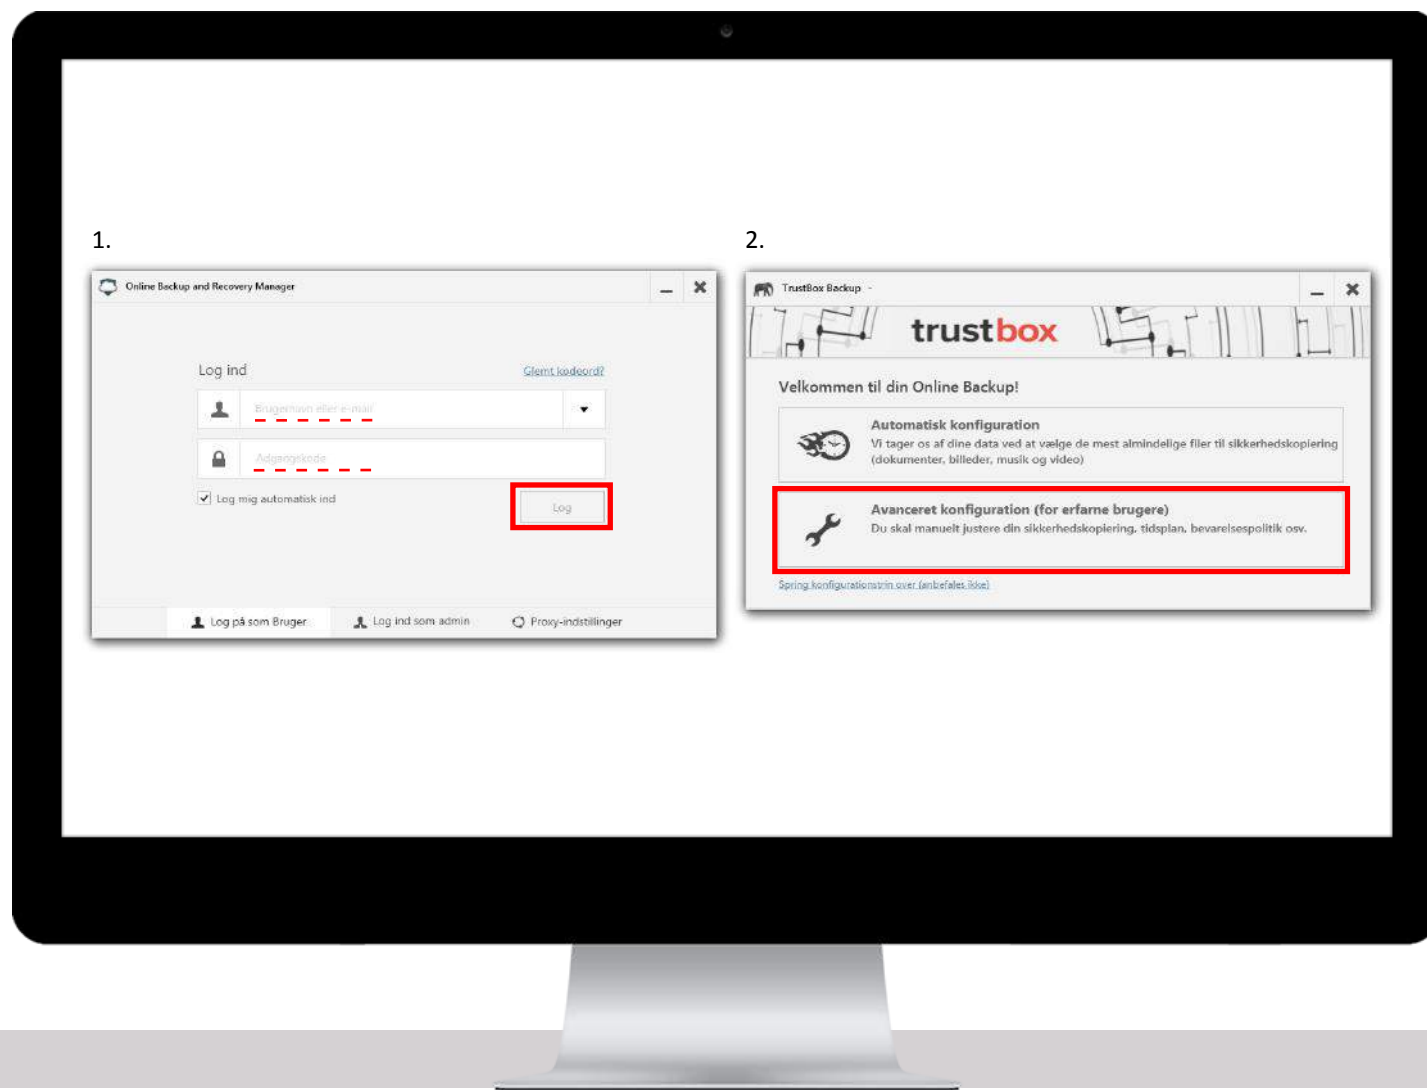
1.

Online Backup and Recovery Manager

Log ind

Glemt kodeord?

Brugernavn eller e-mail

Adgangskode

Log mig automatisk ind

Log

Log på som Bruger

Log ind som admin

Proxy-indstillinger

2.

TrustBox Backup

trustbox

Velkommen til din Online Backup!

Automatisk konfiguration

Vi tager os af dine data ved at vælge de mest almindelige filer til sikkerhedskopiering (dokumenter, billeder, musik og video)

Avanceret konfiguration (for erfarne brugere)

Du skal manuelt justere din sikkerhedskopiering, tidsplan, bevarelsespolitik osv.

Spring konfigurationstrin over (anbefales ikke)